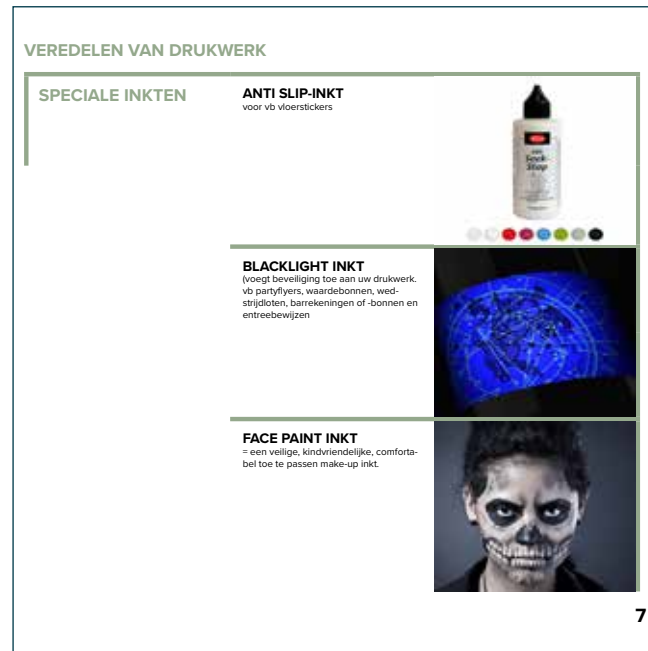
VEREDELEN VAN DRUKWERK

SPECIALE INKTEN

ANTI SLIP-INKT
voor vb vloerstickers

Sock-Stop

BLACKLIGHT INKT
(voegt beveiliging toe aan uw drukwerk. vb partyflyers, waardebonnen, wedstrijdloten, barrekeningen of -bonnen en entreebewijzen

FACE PAINT INKT
= een veilige, kindvriendelijke, comfortabel toe te passen make-up inkt.

7